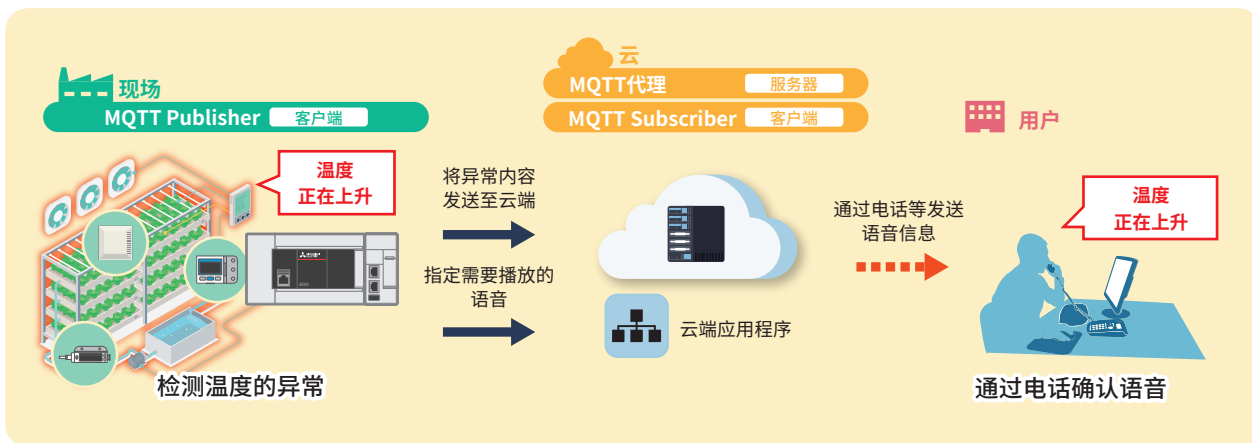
现场
MQTT Publisher 客户端

温度
正在上升

检测温度的异常

云
MQTT代理 服务器
MQTT Subscriber 客户端

将异常内容发送至云端

指定需要播放的语音

云端应用程序

用户

通过电话等发送语音信息

温度
正在上升

通过电话确认语音